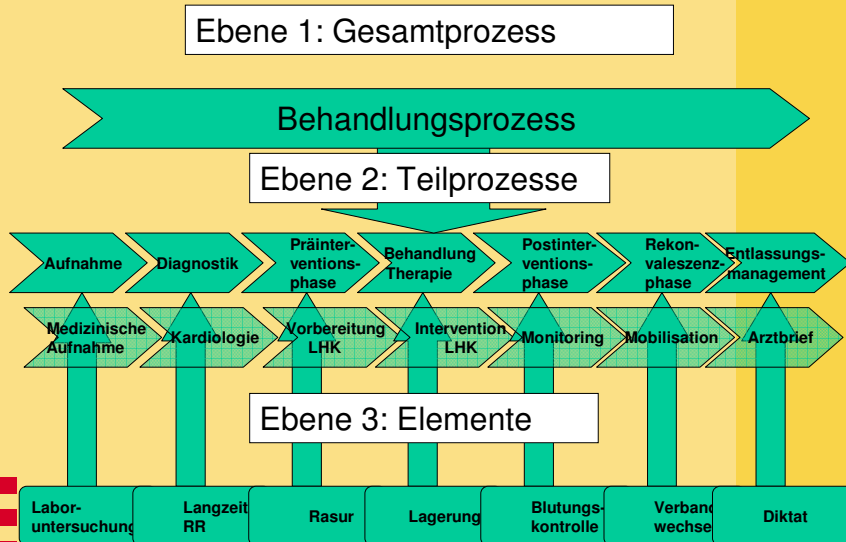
Ebene 1: Gesamtprozess

Behandlungsprozess

Ebene 2: Teilprozesse

Aufnahme

Diagnostik

Präinterventionsphase

Behandlung Therapie

Postinterventionsphase

Rekonvaleszenzphase

Entlassungsmanagement

Medizinische Aufnahme

Kardiologie

Vorbereitung LHK

Intervention LHK

Monitoring

Mobilisation

Arztbrief

Ebene 3: Elemente

Laboruntersuchung

Langzeit RR

Rasur

Lagerung

Blutungskontrolle

Verbandwechsel

Diktat